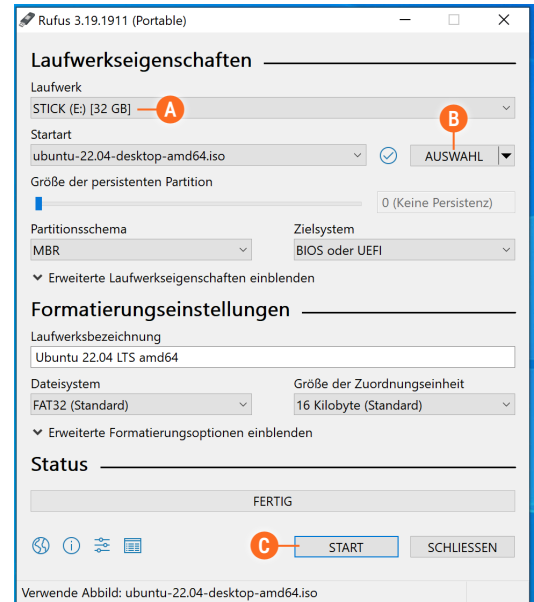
Rufus 3.19.1911 (Portable)

Laufwerkseigenschaften

Laufwerk

STICK (E:) [32 GB]

A

B

Startart

ubuntu-22.04-desktop-amd64.iso

AUSWAHL

Größe der persistenten Partition

0 (Keine Persistenz)

Partitionsschema

MBR

Zielsystem

BIOS oder UEFI

Erweiterte Laufwerkseigenschaften einblenden

Formatierungseinstellungen

Laufwerksbezeichnung

Ubuntu 22.04 LTS amd64

Dateisystem

FAT32 (Standard)

Größe der Zuordnungseinheit

16 Kilobyte (Standard)

Erweiterte Formatierungsoptionen einblenden

Status

FERTIG

C

START

SCHLIESSEN

Verwende Abbild: ubuntu-22.04-desktop-amd64.iso